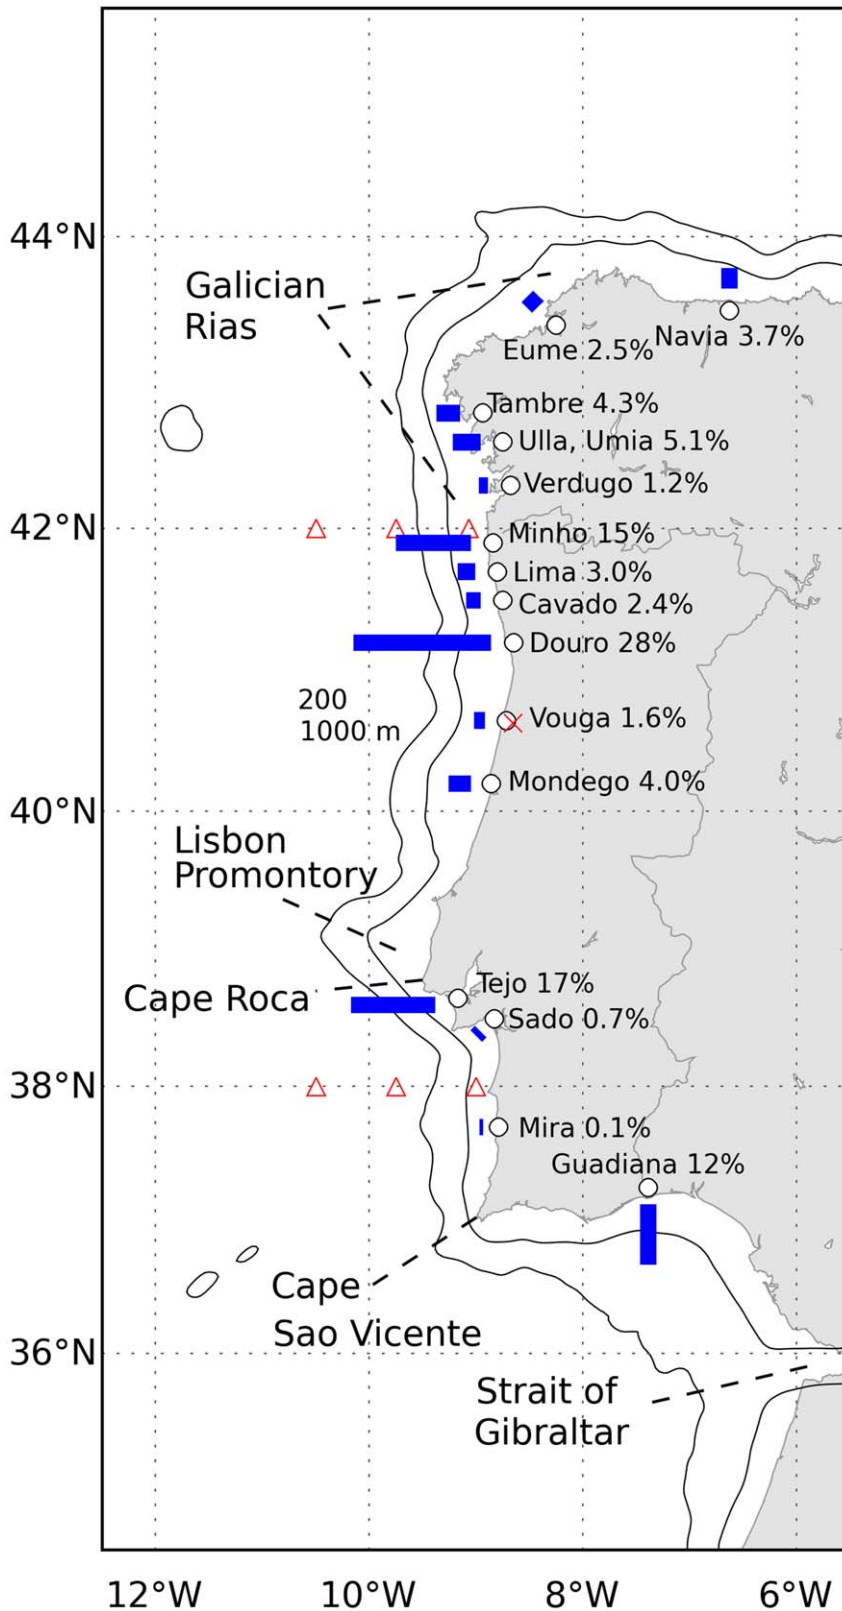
44°N
Galician Rias
Eume 2.5%
Navia 3.7%
Tambre 4.3%
Ulla, Umia 5.1%
Verdugo 1.2%
42°N
Minho 15%
Lima 3.0%
Cavado 2.4%
Douro 28%
200
1000 m
Vouga 1.6%
Mondego 4.0%
40°N
Lisbon Promontory
Cape Roca
Tejo 17%
Sado 0.7%
38°N
Mira 0.1%
Guadiana 12%
Cape Sao Vicente
36°N
Strait of Gibraltar
12°W
10°W
8°W
6°W